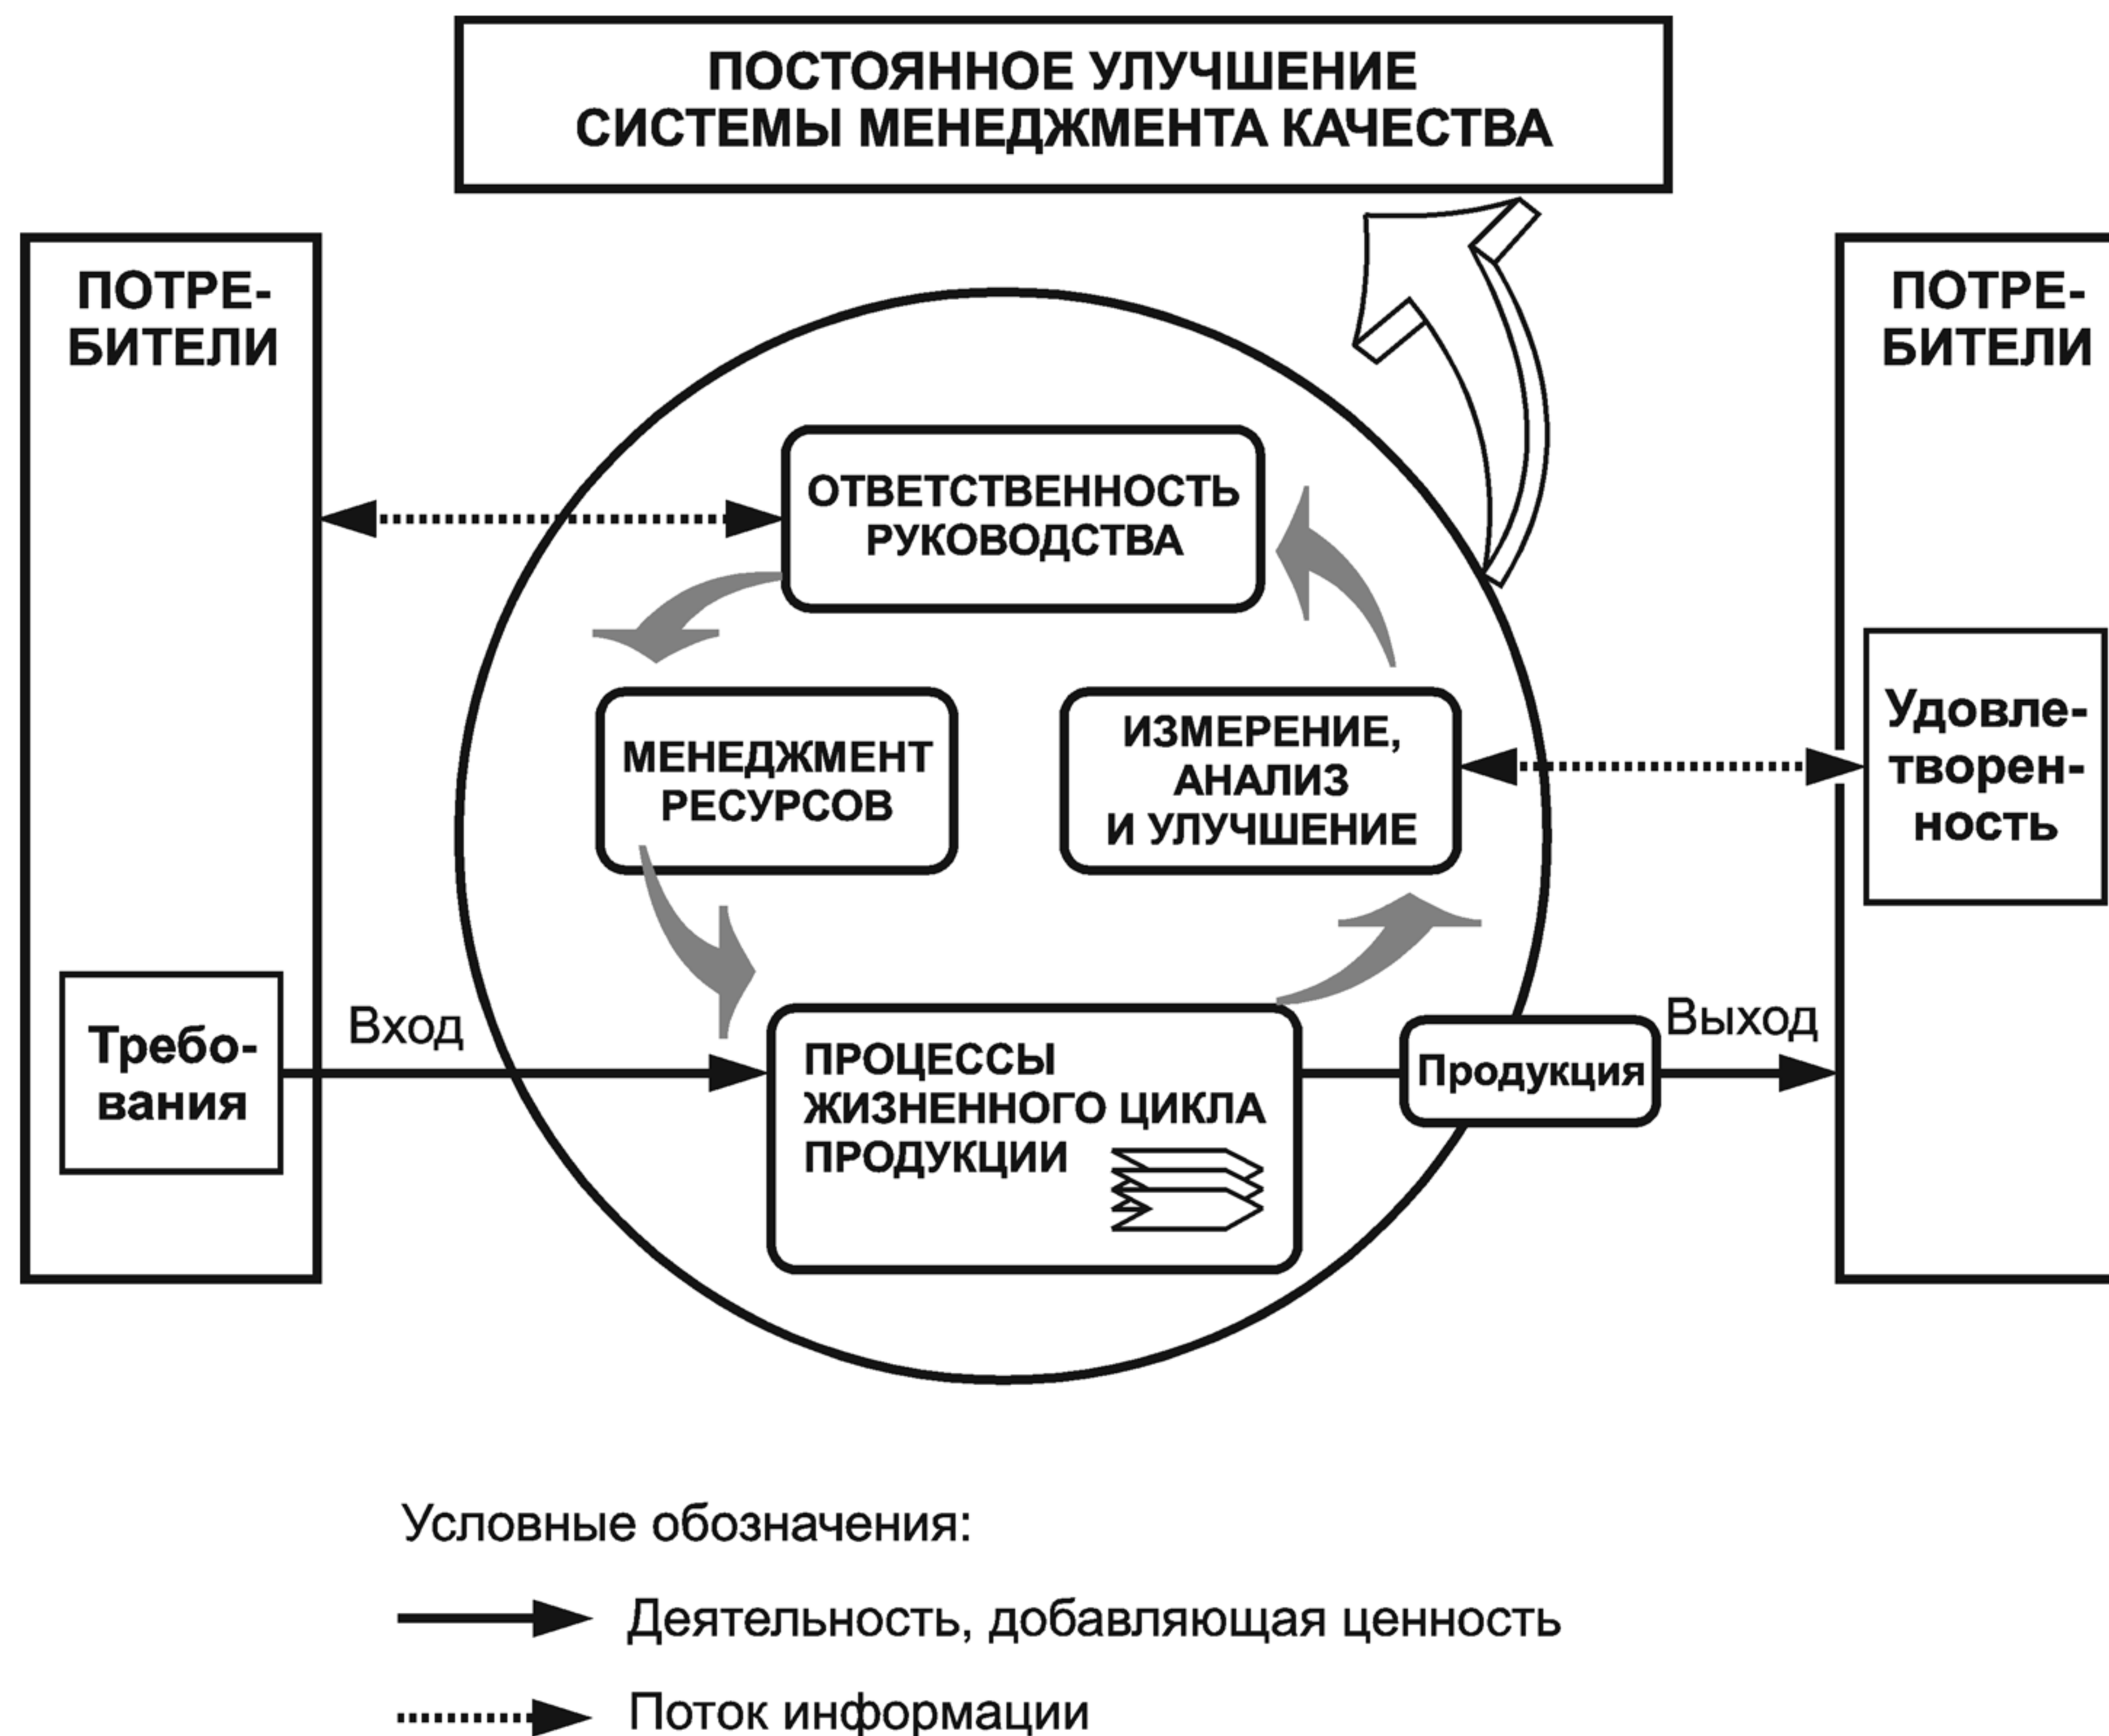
ПОСТОЯННОЕ УЛУЧШЕНИЕ СИСТЕМЫ МЕНЕДЖМЕНТА КАЧЕСТВА

ПОТРЕБИТЕЛИ

Требования

Вход

ОТВЕТСТВЕННОСТЬ РУКОВОДСТВА

МЕНЕДЖМЕНТ РЕСУРСОВ

ИЗМЕРЕНИЕ, АНАЛИЗ И УЛУЧШЕНИЕ

ПРОЦЕССЫ ЖИЗНЕННОГО ЦИКЛА ПРОДУКЦИИ

Продукция

Выход

ПОТРЕБИТЕЛИ

Удовлетворенность

Условные обозначения:

Деятельность, добавляющая ценность

Поток информации